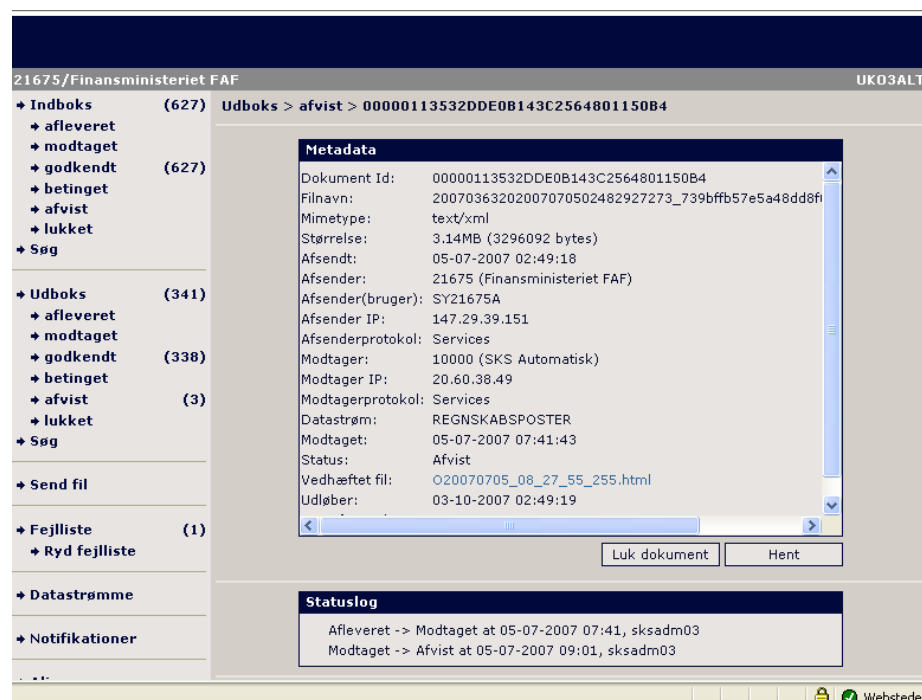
21675/Finansministeriet FAF

UK03ALT

→ Indboks (627)
→ afleveret
→ modtaget
→ godkendt (627)
→ betinget
→ afvist
→ lukket
→ Søg

→ Udboks (341)
→ afleveret
→ modtaget
→ godkendt (338)
→ betinget
→ afvist (3)
→ lukket
→ Søg

→ Send fil

→ Fejlliste (1)
→ Ryd fejlliste

→ Datastrømme

→ Notifikationer

Udboks > afvist > 00000113532DDE0B143C2564801150B4

Metadata

| | |
|---|---|
| Dokument Id: | 00000113532DDE0B143C2564801150B4 |
| Filnavn: | 20070363202007070502482927273_739bffb57e5a48dd8f |
| Mimetype: | text/xml |
| Størrelse: | 3.14MB (3296092 bytes) |
| Afsendt: | 05-07-2007 02:49:18 |
| Afsender: | 21675 (Finansministeriet FAF) |
| Afsender(bruger): | SY21675A |
| Afsender IP: | 147.29.39.151 |
| Afsenderprotokol: | Services |
| Modtager: | 10000 (SKS Automatisk) |
| Modtager IP: | 20.60.38.49 |
| Modtagerprotokol: | Services |
| Datastrøm: | REGNSKABSPOSTER |
| Modtaget: | 05-07-2007 07:41:43 |
| Status: | Afvist |
| Vedhæftet fil: | O20070705_08_27_55_255.html |
| Udløber: | 03-10-2007 02:49:19 |

Luk dokument Hent

Statuslog

Afleveret -> Modtaget at 05-07-2007 07:41, sksadm03
Modtaget -> Afvist at 05-07-2007 09:01, sksadm03

Webstede